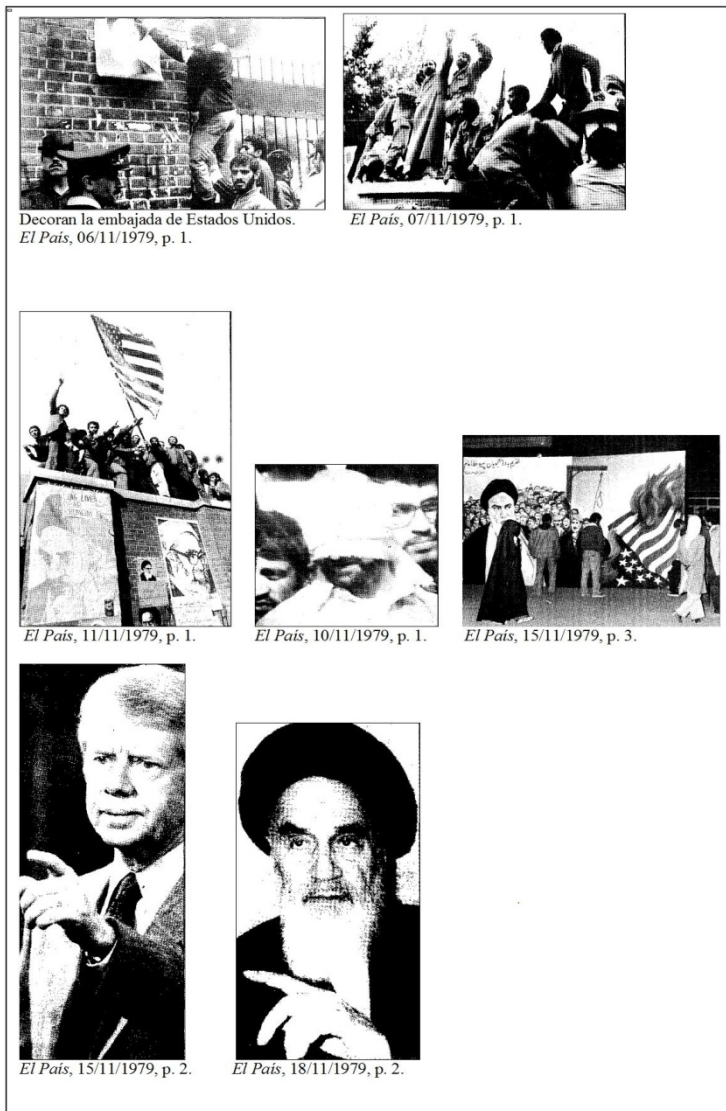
Decoran la embajada de Estados Unidos. *El País*, 06/11/1979, p. 1.

*El País*, 07/11/1979, p. 1.

*El País*, 11/11/1979, p. 1.

*El País*, 10/11/1979, p. 1.

*El País*, 15/11/1979, p. 3.

*El País*, 15/11/1979, p. 2.

*El País*, 18/11/1979, p. 2.